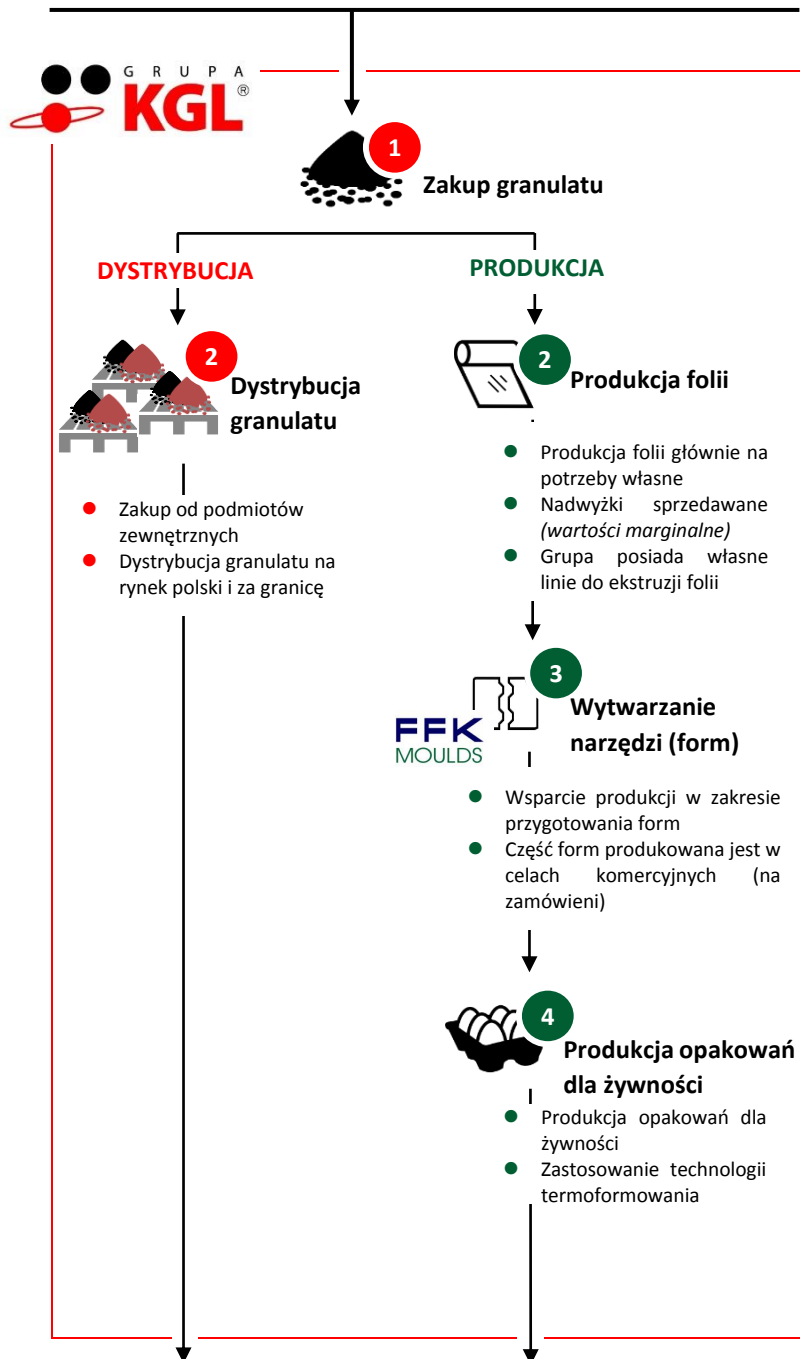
GRUPA KGL ®

1 Zakup granulatu

DYSTRYBUCJA

2 Dystrybucja granulatu

- Zakup od podmiotów zewnętrznych
- Dystrybucja granulatu na rynek polski i za granicę

PRODUKCJA

2 Produkcja folii

- Produkcja folii głównie na potrzeby własne
- Nadwyżki sprzedawane *(wartości marginalne)*
- Grupa posiada własne linie do ekstruzji folii

3 Wytwarzanie narzędzi (form)

FFK MOULDS

- Wsparcie produkcji w zakresie przygotowania form
- Część form produkowana jest w celach komercyjnych (na zamówieni)

4 Produkcja opakowań dla żywności

- Produkcja opakowań dla żywności
- Zastosowanie technologii termoformowania